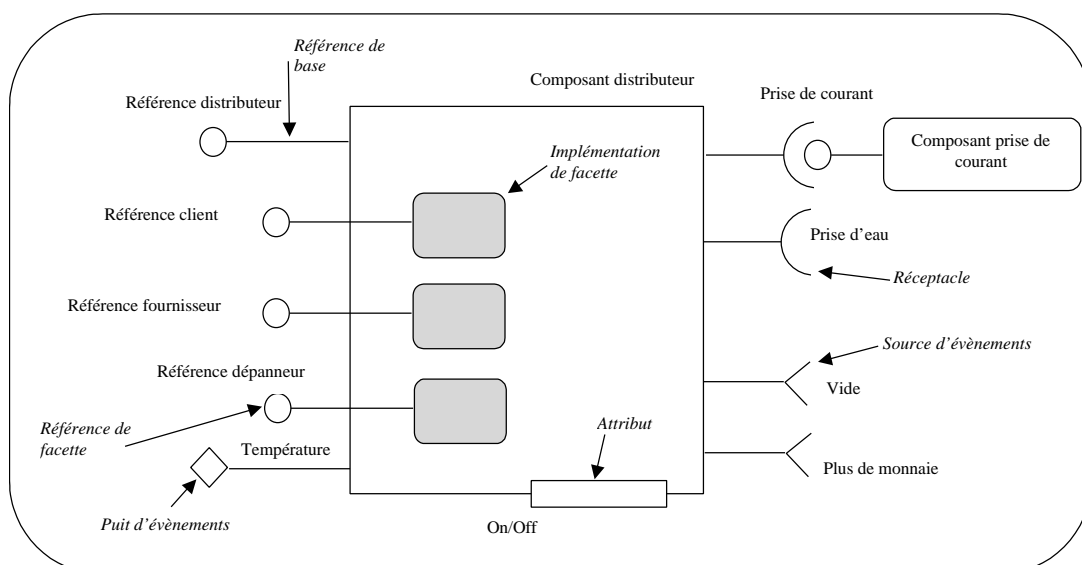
Référence de base

Composant distributeur

Référence distributeur

Prise de courant

Composant prise de courant

Implémentation de facette

Référence client

Prise d'eau

Réceptacle

Référence fournisseur

Source d'évènements

Référence dépanneur

Vide

Référence de facette

Attribut

Température

Plus de monnaie

Puit d'évènements

On/Off